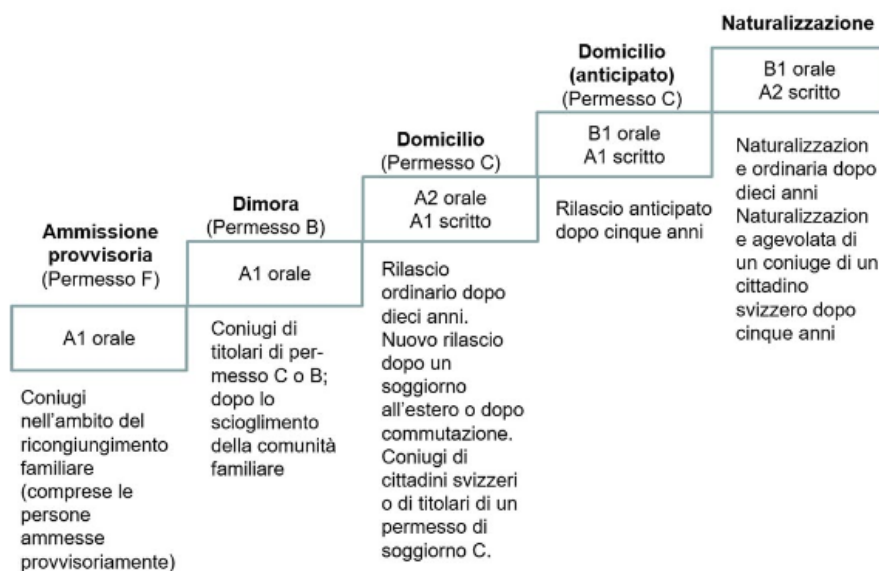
**Ammissione provvisoria**
(Permesso F)

A1 orale

Coniugi nell'ambito del ricongiungimento familiare (comprese le persone ammesse provvisoriamente)

**Dimora**
(Permesso B)

A1 orale

Coniugi di titolari di permesso C o B; dopo lo scioglimento della comunità familiare

**Domicilio**
(Permesso C)

A2 orale
A1 scritto

Rilascio ordinario dopo dieci anni. Nuovo rilascio dopo un soggiorno all'estero o dopo commutazione. Coniugi di cittadini svizzeri o di titolari di un permesso di soggiorno C.

**Domicilio (anticipato)**
(Permesso C)

B1 orale
A1 scritto

Rilascio anticipato dopo cinque anni

**Naturalizzazione**

B1 orale
A2 scritto

Naturalizzazion e ordinaria dopo dieci anni
Naturalizzazion e agevolata di un coniuge di un cittadino svizzero dopo cinque anni